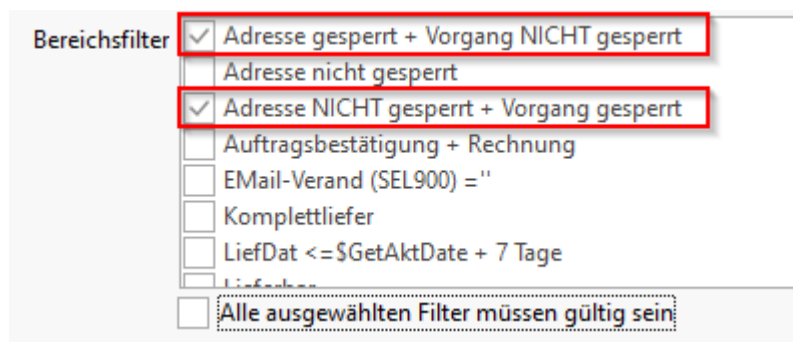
Bereichsfilter

Adresse gesperrt + Vorgang NICHT gesperrt
Adresse nicht gesperrt
Adresse NICHT gesperrt + Vorgang gesperrt
Auftragsbestätigung + Rechnung
EMail-Verand (SEL900) =''
Komplettliefer
LiefDat <=$GetAktDate + 7 Tage
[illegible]

Alle ausgewählten Filter müssen gültig sein